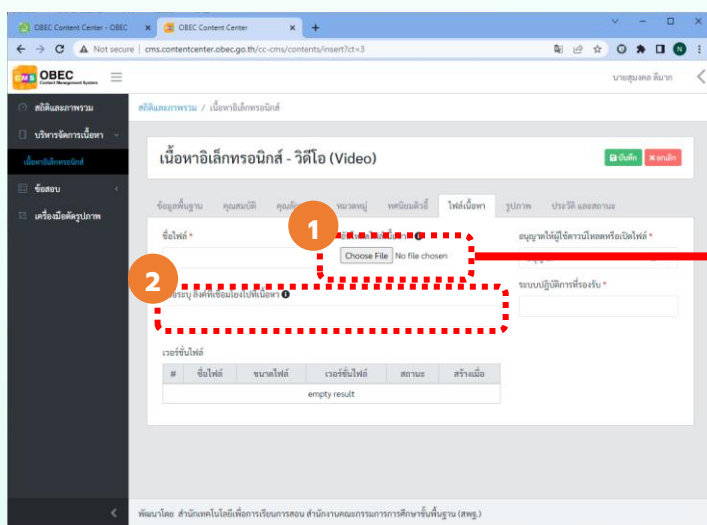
OBEC Content Center - OBEC ×
OBEC Content Center ×
+
Not secure | cms.contentcenter.obec.go.th/cc-cms/contents/insert?ct=3
OBEC
นายสุมงคล ติมาภ
สถิติและภาพรวม
บริหารจัดการเนื้อหา
เนื้อหาอิเล็กทรอนิกส์
ข้อสอบ
เครื่องมือตัดรูปภาพ
สถิติและภาพรวม / เนื้อหาอิเล็กทรอนิกส์
เนื้อหาอิเล็กทรอนิกส์ - วิดีโอ (Video)
บันทึก
ยกเลิก
ข้อมูลพื้นฐาน
คุณสมบัติ
คุณลักษณะ
หมวดหมู่
หลักนิยมตัวชี้
ไฟล์เนื้อหา
รูปภาพ
ประวัติ และสถานะ
ชื่อไฟล์ *
1
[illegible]
Choose File No file chosen
อนุญาตให้ผู้ใช้ดาวน์โหลดหรือเปิดไฟล์ *
2
ระบุ ลิงค์เชื่อมโยงไปที่เนื้อหา
ระบบปฏิบัติการที่รองรับ *
เวอร์ชั่นไฟล์
| # | ชื่อไฟล์ | ขนาดไฟล์ | เวอร์ชั่นไฟล์ | สถานะ | สร้างเมื่อ |
|---|---|---|---|---|---|
| empty result | | | | | |
พัฒนาโดย สำนักเทคโนโลยีเพื่อการเรียนการสอน สำนักงานคณะกรรมการการศึกษาขั้นพื้นฐาน (สพฐ.)